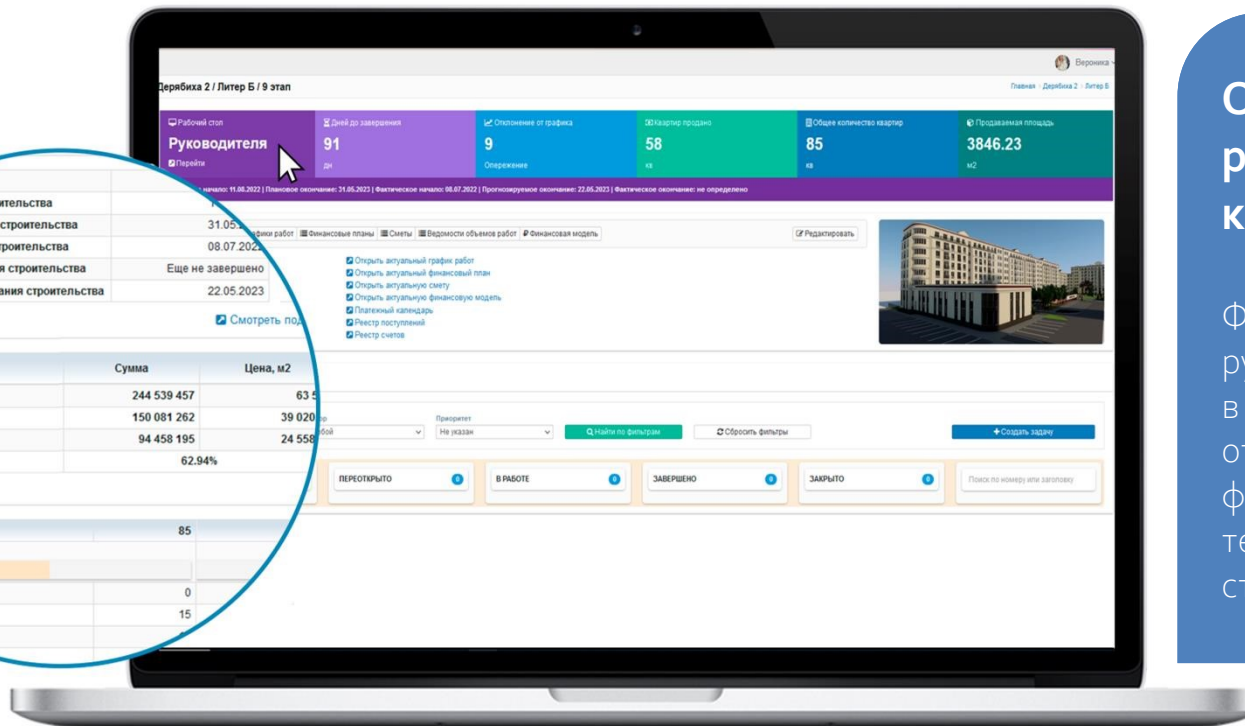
Вероника

Дерябиха 2 / Литер Б / 9 этап

Главная / Дерябиха 2 / Литер Б

Рабочий стол
Руководителя
Перейти

Дней до завершения
91
дн

Отклонение от графика
9
Опережение

Квартир продано
58
кв

Общее количество квартир
85
кв

Продаваемая площадь
3846.23
м2

начало: 11.08.2022 | Плановое окончание: 31.05.2023 | Фактическое начало: 08.07.2022 | Прогнозируемое окончание: 22.05.2023 | Фактическое окончание: не определено

фики работ | Финансовые планы | Сметы | Ведомости объемов работ | Финансовая модель

Редактировать

Открыть актуальный график работ
Открыть актуальный финансовый план
Открыть актуальную смету
Открыть актуальную финансовую модель
Платежный календарь
Реестр поступлений
Реестр счетов

Приоритет
Не указан
Найти по фильтрам
Сбросить фильтры
Создать задачу

ПЕРЕОТКРЫТО 0
В РАБОТЕ 0
ЗАВЕРШЕНО 0
ЗАКРЫТО 0
Поиск по номеру или заголовку

| ительства | |
|---|---|
| строительства | 31.05 |
| троительства | 08.07.2022 |
| я строительства | Еще не завершено |
| ания строительства | 22.05.2023 |

Смотреть по

| Сумма | Цена, м2 |
|---|---|
| 244 539 457 | 63 5 |
| 150 081 262 | 39 020 |
| 94 458 195 | 24 558 |
| 62.94% | |

85
0
15

О
р
к

Ф
ру
в
от
ф
те
ст